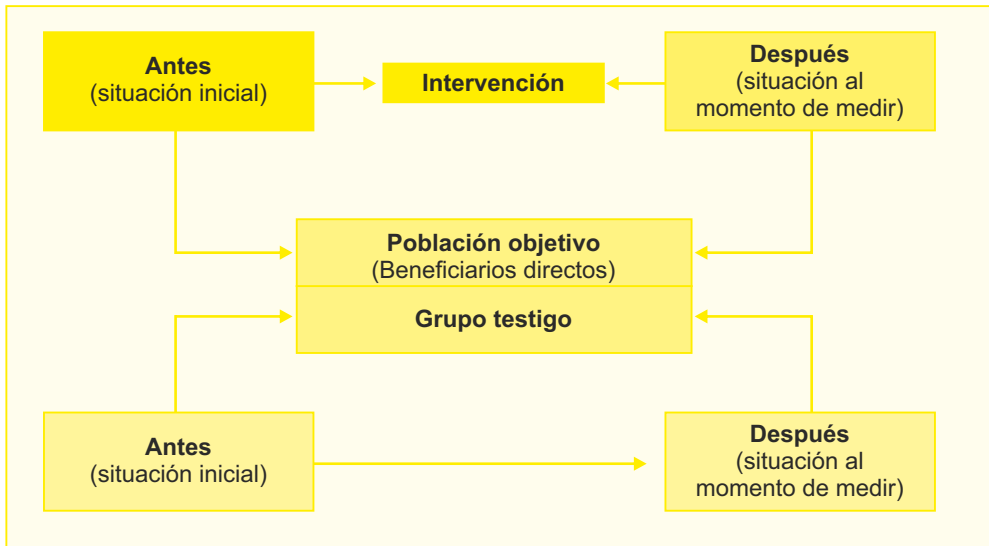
Antes
(situación inicial)

Intervención

Después
(situación al momento de medir)

Población objetivo
(Beneficiarios directos)

Grupo testigo

Antes
(situación inicial)

Después
(situación al momento de medir)